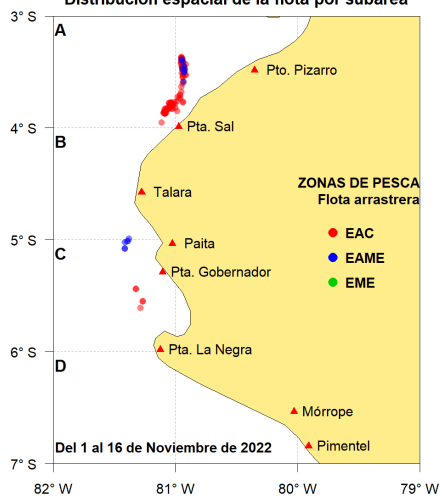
Distribución espacial de la flota por subárea

3° S
4° S
5° S
6° S
7° S

A
B
C
D

Pto. Pizarro
Pta. Sal
Talara
Paita
Pta. Gobernador
Pta. La Negra
Mórrope
Pimentel

ZONAS DE PESCA
Flota arrastrera
EAC
EAME
EME

Del 1 al 16 de Noviembre de 2022

82° W
81° W
80° W
79° W